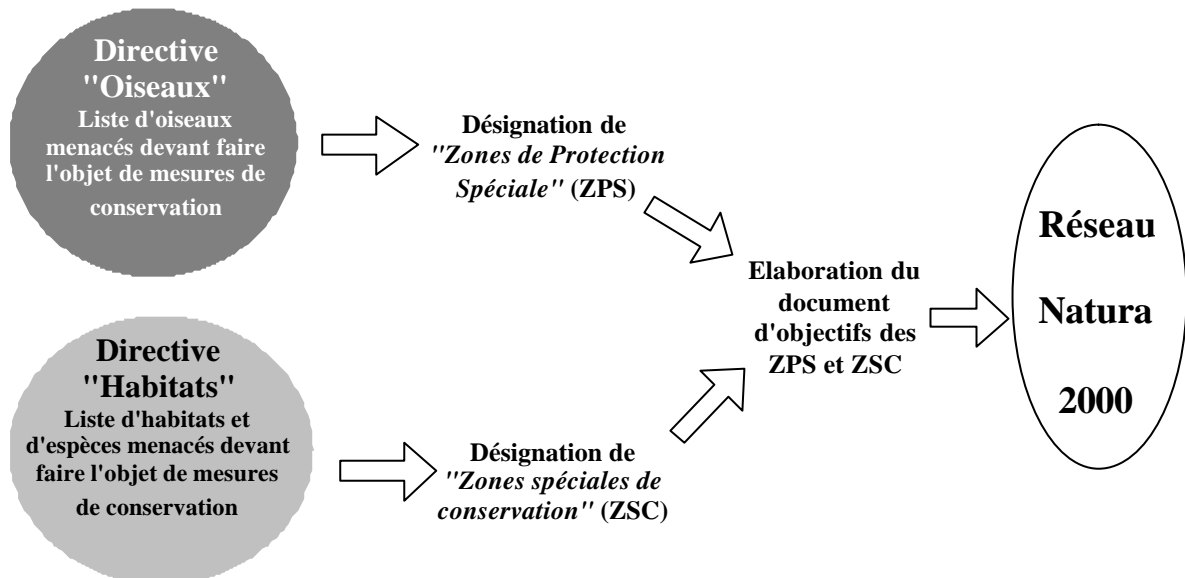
Directive "Oiseaux"
Liste d'oiseaux menacés devant faire l'objet de mesures de conservation

Désignation de "Zones de Protection Spéciale" (ZPS)

Directive "Habitats"
Liste d'habitats et d'espèces menacés devant faire l'objet de mesures de conservation

Désignation de "Zones spéciales de conservation" (ZSC)

Elaboration du document d'objectifs des ZPS et ZSC

Réseau Natura 2000